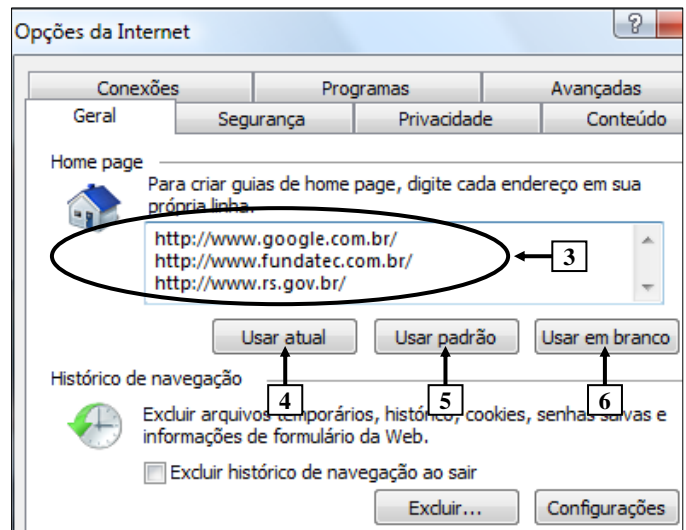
Opções da Internet

?

Conexões Programas Avançadas
Geral Segurança Privacidade Conteúdo

Home page

Para criar guias de home page, digite cada endereço em sua própria linha.

http://www.google.com.br/
http://www.fundatec.com.br/
http://www.rs.gov.br/

3

Usar atual Usar padrão Usar em branco

Histórico de navegação

4 5 6

Excluir arquivos temporários, histórico, cookies, senhas salvas e informações de formulário da Web.

Excluir histórico de navegação ao sair

Excluir... Configurações